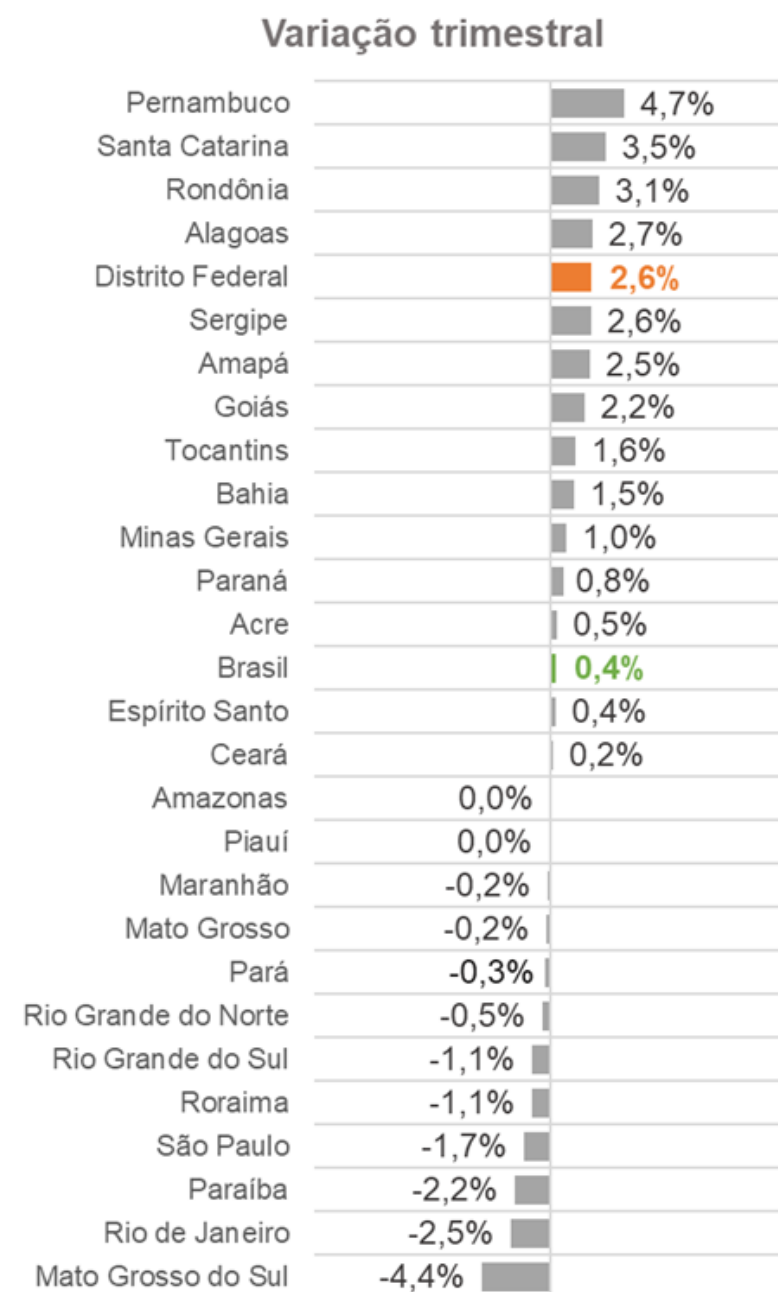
Variação trimestral

| | |
|---|---|
| Pernambuco | 4,7% |
| Santa Catarina | 3,5% |
| Rondônia | 3,1% |
| Alagoas | 2,7% |
| Distrito Federal | 2,6% |
| Sergipe | 2,6% |
| Amapá | 2,5% |
| Goiás | 2,2% |
| Tocantins | 1,6% |
| Bahia | 1,5% |
| Minas Gerais | 1,0% |
| Paraná | 0,8% |
| Acre | 0,5% |
| Brasil | 0,4% |
| Espírito Santo | 0,4% |
| Ceará | 0,2% |
| Amazonas | 0,0% |
| Piauí | 0,0% |
| Maranhão | -0,2% |
| Mato Grosso | -0,2% |
| Pará | -0,3% |
| Rio Grande do Norte | -0,5% |
| Rio Grande do Sul | -1,1% |
| Roraima | -1,1% |
| São Paulo | -1,7% |
| Paraíba | -2,2% |
| Rio de Janeiro | -2,5% |
| Mato Grosso do Sul | -4,4% |